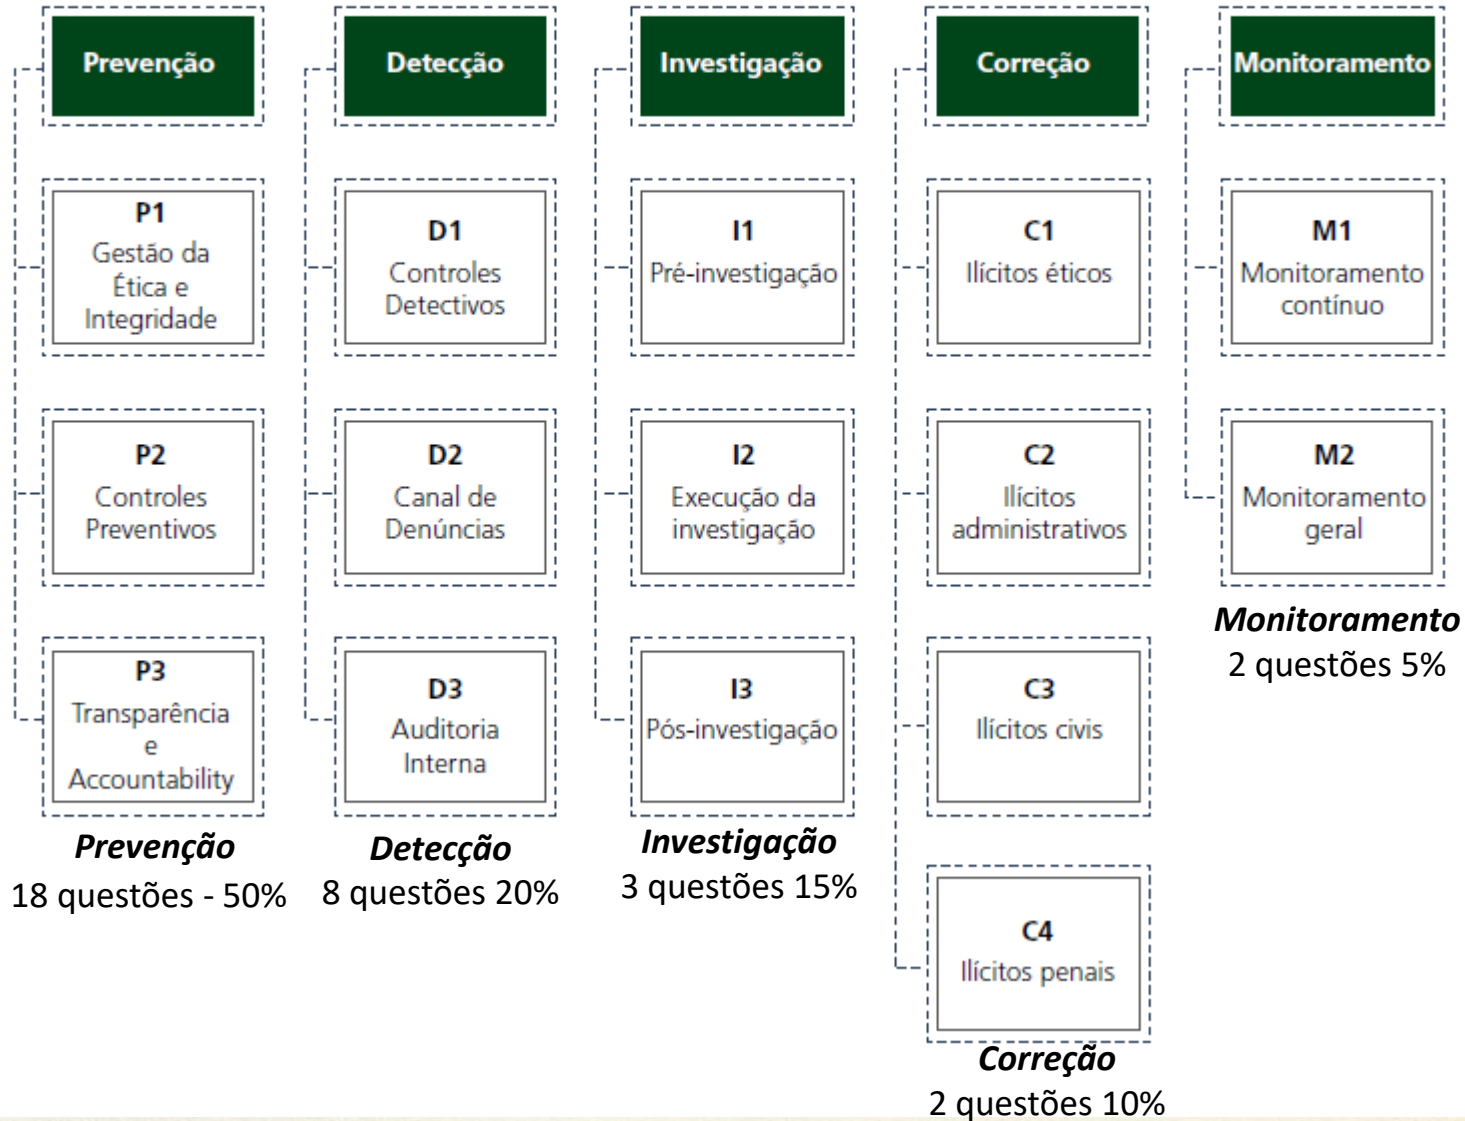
Prevenção

P1
Gestão da Ética e Integridade

P2
Controles Preventivos

P3
Transparência e Accountability

**Prevenção**
18 questões - 50%

Detecção

D1
Controles Detectivos

D2
Canal de Denúncias

D3
Auditoria Interna

**Detecção**
8 questões 20%

Investigação

I1
Pré-investigação

I2
Execução da investigação

I3
Pós-investigação

**Investigação**
3 questões 15%

Correção

C1
Ilícitos éticos

C2
Ilícitos administrativos

C3
Ilícitos civis

C4
Ilícitos penais

**Correção**
2 questões 10%

Monitoramento

M1
Monitoramento contínuo

M2
Monitoramento geral

**Monitoramento**
2 questões 5%